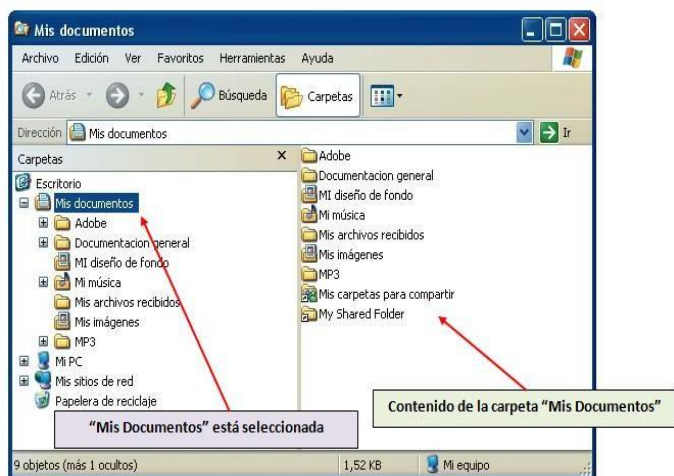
Mis documentos

Archivo Edición Ver Favoritos Herramientas Ayuda

Atrás Búsqueda Carpetas

Dirección Mis documentos Ir

Carpetas ×

Escritorio
Mis documentos
Adobe
Documentacion general
MI diseño de fondo
Mi música
Mis archivos recibidos
Mis imágenes
MP3
Mi PC
Mis sitios de red
Papelera de reciclaje

Adobe
Documentacion general
MI diseño de fondo
Mi música
Mis archivos recibidos
Mis imágenes
MP3
Mis carpetas para compartir
My Shared Folder

"Mis Documentos" está seleccionada

Contenido de la carpeta "Mis Documentos"

9 objetos (más 1 ocultos) 1,52 KB Mi equipo